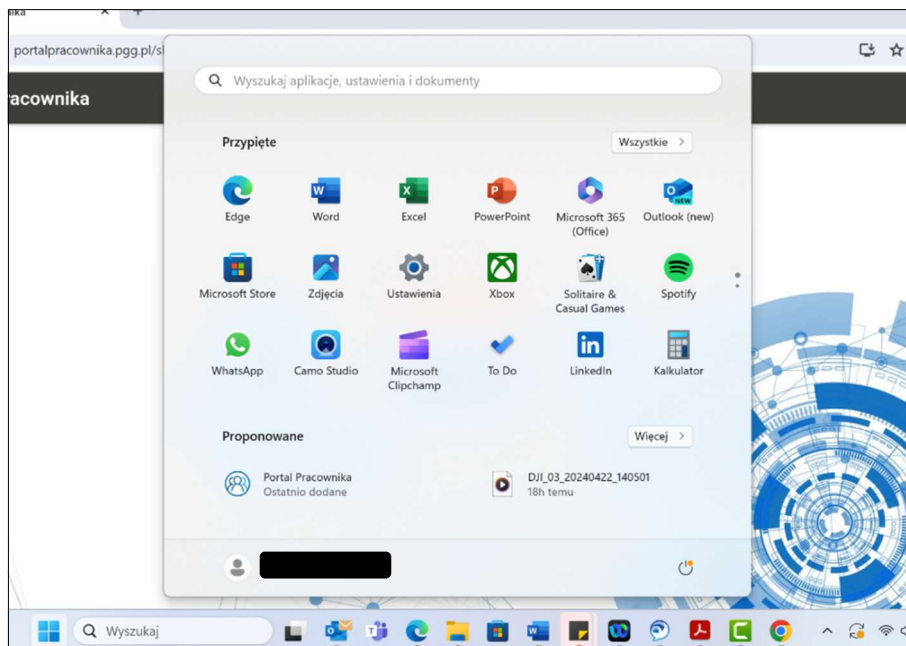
ika ×

portalpracownika.pgg.pl/s

racownika

Wyszukaj aplikacje, ustawienia i dokumenty

Przypięte

Wszystkie >

Edge
Word
Excel
PowerPoint
Microsoft 365 (Office)
Outlook (new)

Microsoft Store
Zdjęcia
Ustawienia
Xbox
Solitaire & Casual Games
Spotify

WhatsApp
Camo Studio
Microsoft Clipchamp
To Do
LinkedIn
Kalkulator

Proponowane

Więcej >

Portal Pracownika
Ostatnio dodane

DJI_03_20240422_140501
18h temu

Wyszukaj